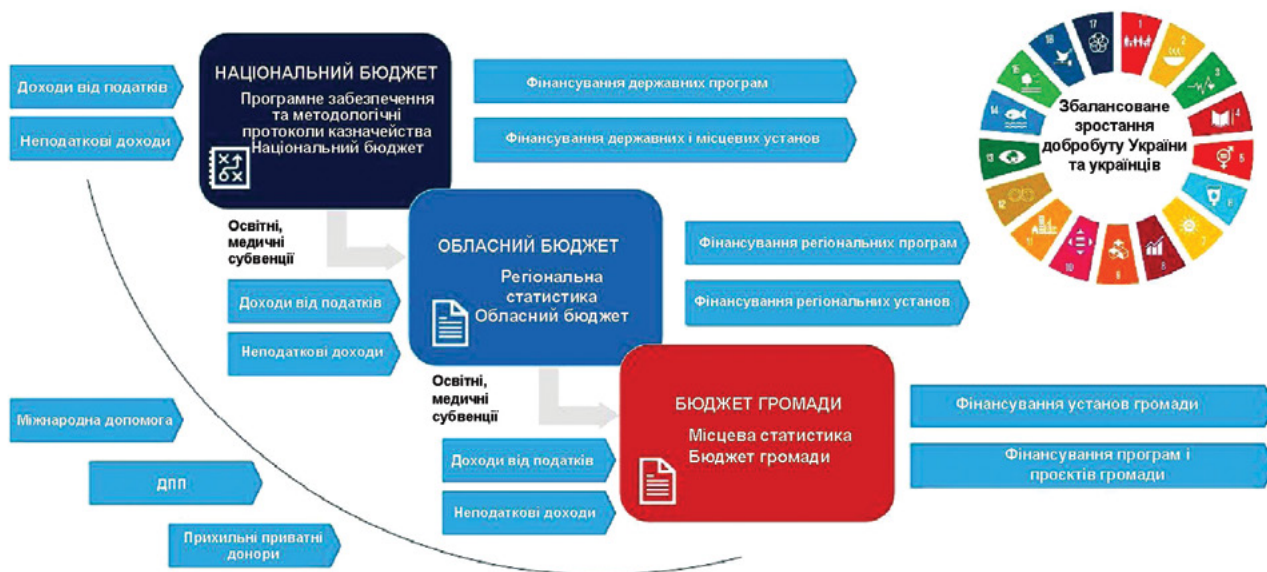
Доходи від податків

Неподаткові доходи

НАЦІОНАЛЬНИЙ БЮДЖЕТ
Програмне забезпечення та методологічні протоколи казначейства Національний бюджет

Фінансування державних програм

Фінансування державних і місцевих установ

17 1 2 3 4 5 6 7 8 9 10 11 12 13 14 15 16

Збалансоване зростання добробуту України та українців

Освітні, медичні субвенції

ОБЛАСНИЙ БЮДЖЕТ
Регіональна статистика Обласний бюджет

Фінансування регіональних програм

Фінансування регіональних установ

Доходи від податків

Неподаткові доходи

Освітні, медичні субвенції

БЮДЖЕТ ГРОМАДИ
Місцева статистика Бюджет громади

Фінансування установ громади

Фінансування програм і проєктів громади

Міжнародна допомога

ДПП

Прихильні приватні донори

Доходи від податків

Неподаткові доходи